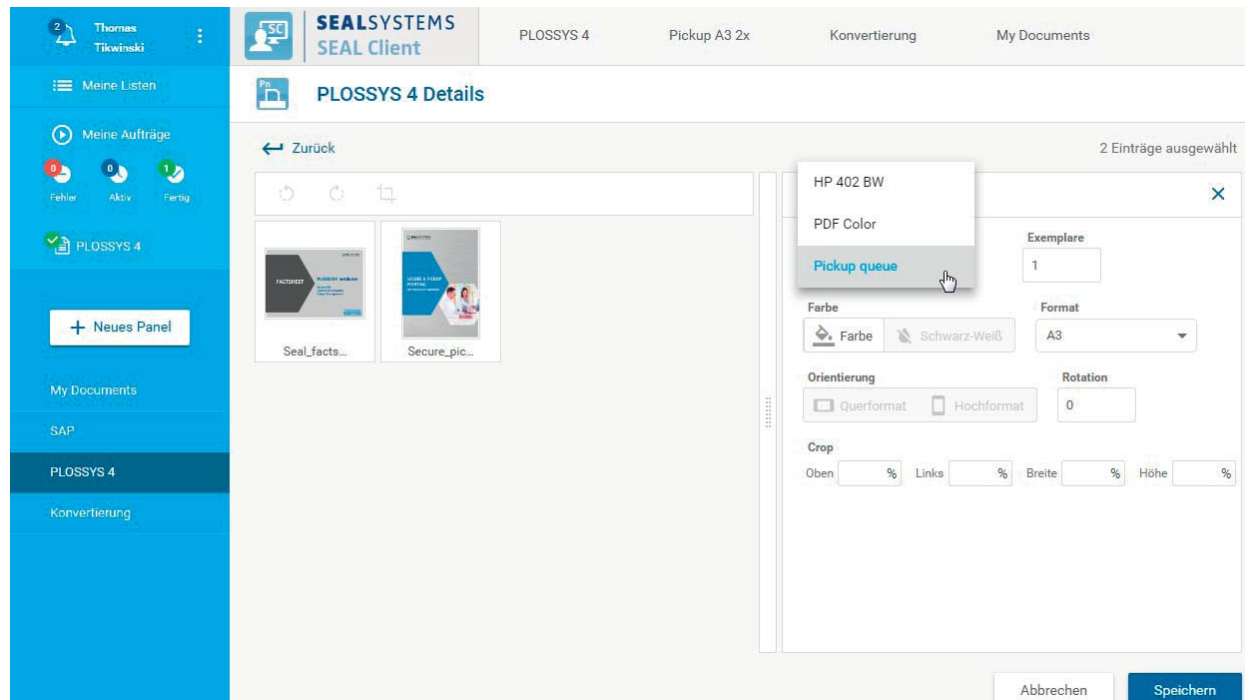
2 Thomas Tikwinski

Meine Listen

Meine Aufträge

0 Fehler 0 Aktiv 1 Fertig

PLOSSYS 4

+ Neues Panel

My Documents

SAP

PLOSSYS 4

Konvertierung

SC SEALSYSTEMS SEAL Client

PLOSSYS 4

Pickup A3 2x

Konvertierung

My Documents

PLOSSYS 4 Details

← Zurück

2 Einträge ausgewählt

FACTSHEET

Seal_facts...

Secure_pic...

HP 402 BW

PDF Color

Pickup queue

×

Exemplare

1

Farbe

Farbe

Schwarz-Weiß

Format

A3

Orientierung

Querformat

Hochformat

Rotation

0

Crop

Oben %

Links %

Breite %

Höhe %

Abbrechen

Speichern